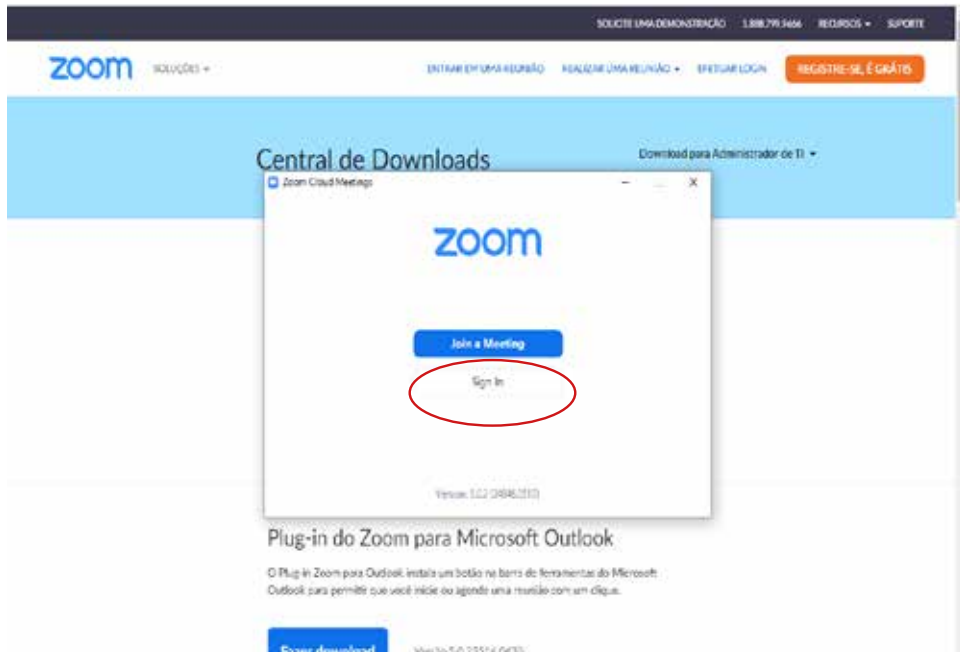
SOLICITE UMA DEMONSTRAÇÃO 1.888.799.5466 RECURSOS ▾ SUPORTE

zoom SOLUÇÕES ▾

ENTRAR EM UMA REUNIÃO REALIZAR UMA REUNIÃO ▾ EFETUAR LOGIN REGISTRE-SE, É GRÁTIS

Central de Downloads

Download para Administrador de TI ▾

Zoom Cloud Meetings

zoom

Join a Meeting

Sign In

Version: 5.0.2 (24046.0510)

Plug-in do Zoom para Microsoft Outlook

O Plug-in Zoom para Outlook instala um botão na barra de ferramentas do Microsoft Outlook para permitir que você inicie ou agende uma reunião com um clique.

Fazer download

Versão 5.0.23516.0430